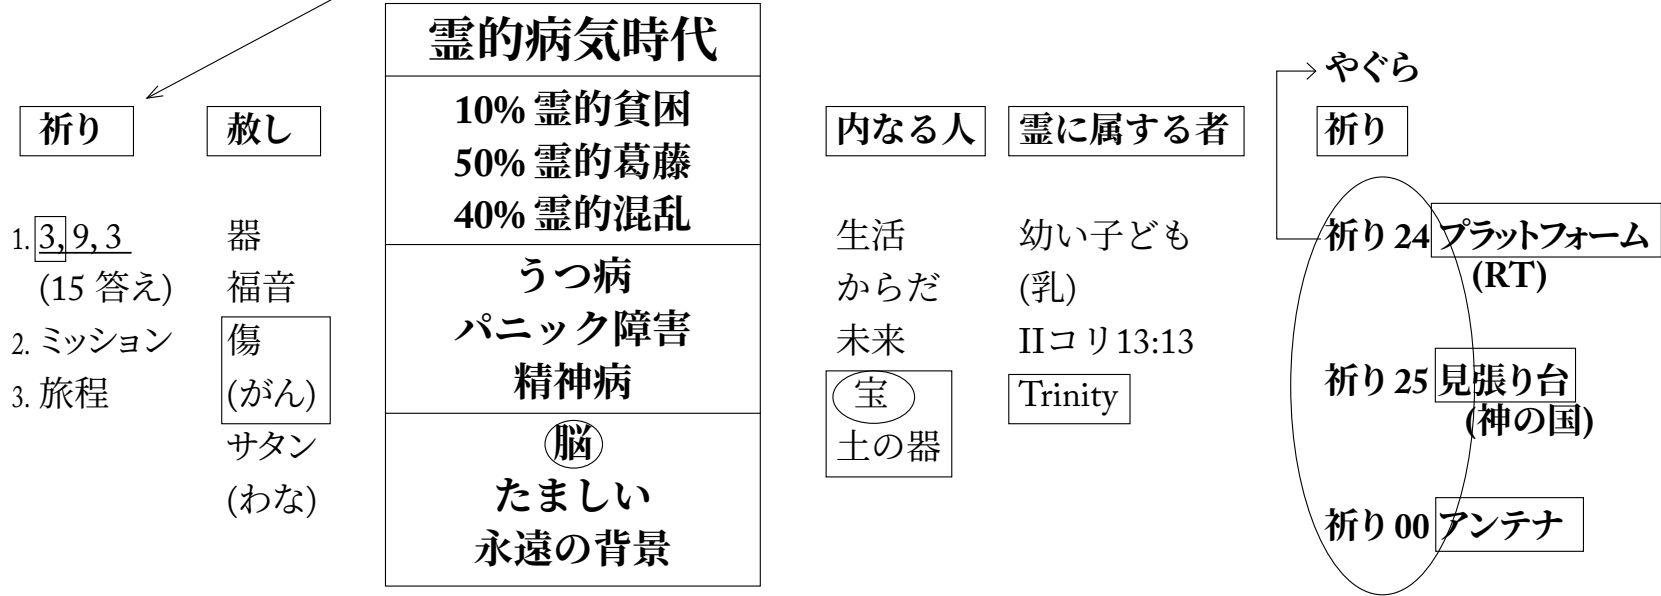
祈り

1. 3, 9, 3
(15 答え)
2. ミッション
3. 旅程

赦し

器
福音
傷
(がん)
サタン
(わな)

霊的病気時代

10% 霊的貧困
50% 霊的葛藤
40% 霊的混乱

うつ病
パニック障害
精神病

脳
たましい
永遠の背景

内なる人

生活
からだ
未来
宝
土の器

霊に属する者

幼い子ども
(乳)
IIコリ13:13
Trinity

やぐら

祈り

祈り 24 プラットフォーム
(RT)

祈り 25 見張り台
(神の国)

祈り 00 アンテナ